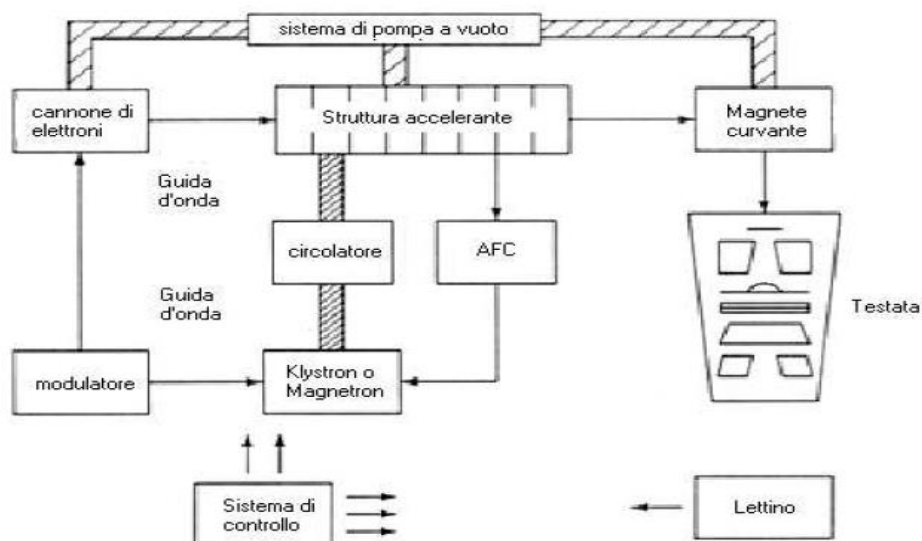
sistema di pompa a vuoto

cannone di elettroni

Struttura accelerante

Magnete curvante

Guida d'onda

circolatore

AFC

Guida d'onda

Testata

modulatore

Klystron o Magnetron

Sistema di controllo

Lettino